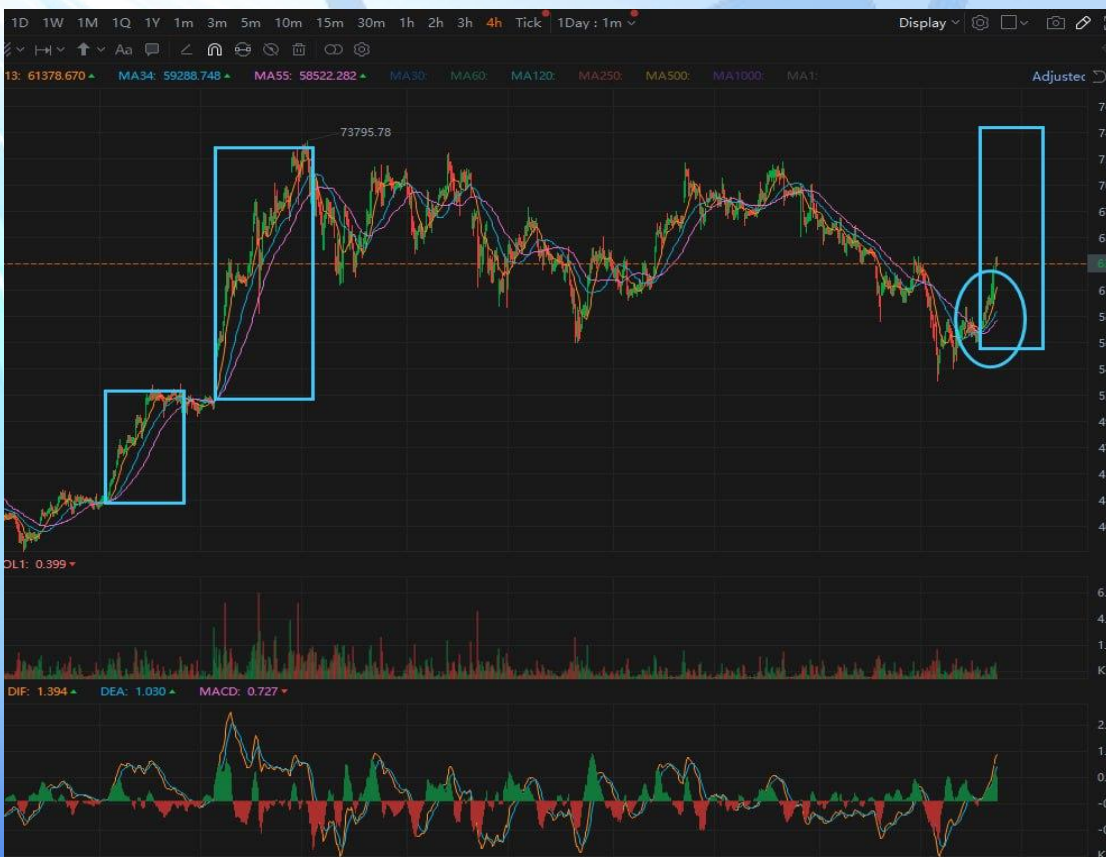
1D 1W 1M 1Q 1Y 1m 3m 5m 10m 15m 30m 1h 2h 3h 4h Tick 1Day : 1m

Display

Aa

13: 61378.670 MA34: 59288.748 MA55: 58522.282 MA30: MA60: MA120: MA250: MA500: MA1000: MA1:

Adjustec

73795.78

OL1: 0.399

DIF: 1.394 DEA: 1.030 MACD: 0.727